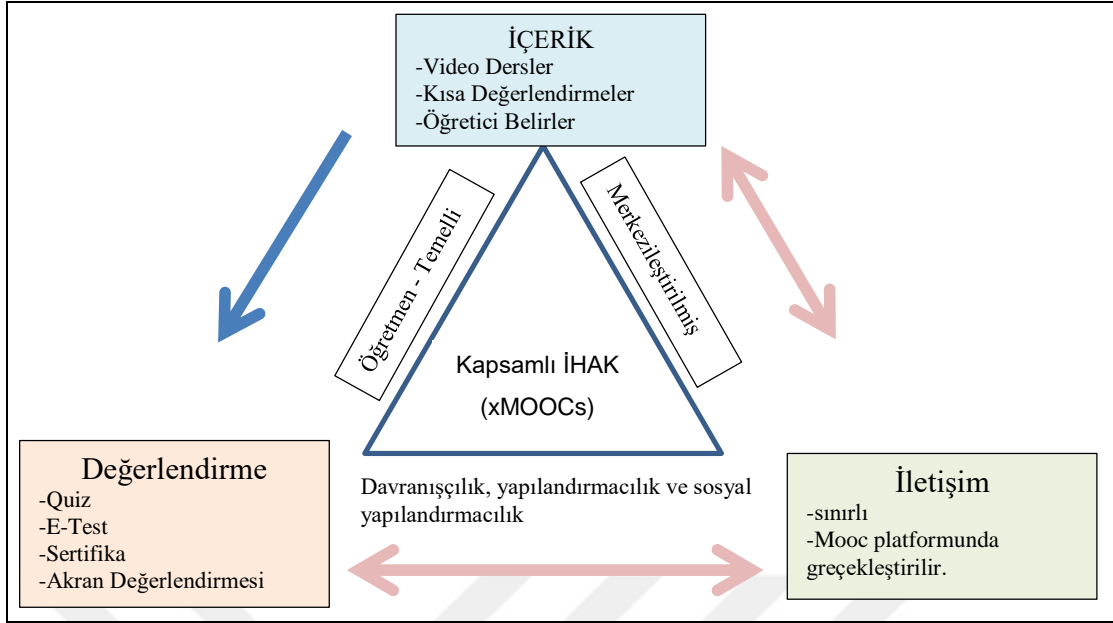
İÇERİK
-Video Dersler
-Kısa Değerlendirmeler
-Öğretici Belirler

Öğretmen - Temelli

Merkezileştirilmiş

Kapsamlı İHAK
(xMOOCs)

Değerlendirme
-Quiz
-E-Test
-Sertifika
-Akran Değerlendirmesi

Davranışçılık, yapılandırmacılık ve sosyal yapılandırmacılık

İletişim
-sınırlı
-Mooc platformunda greçekleştirilir.